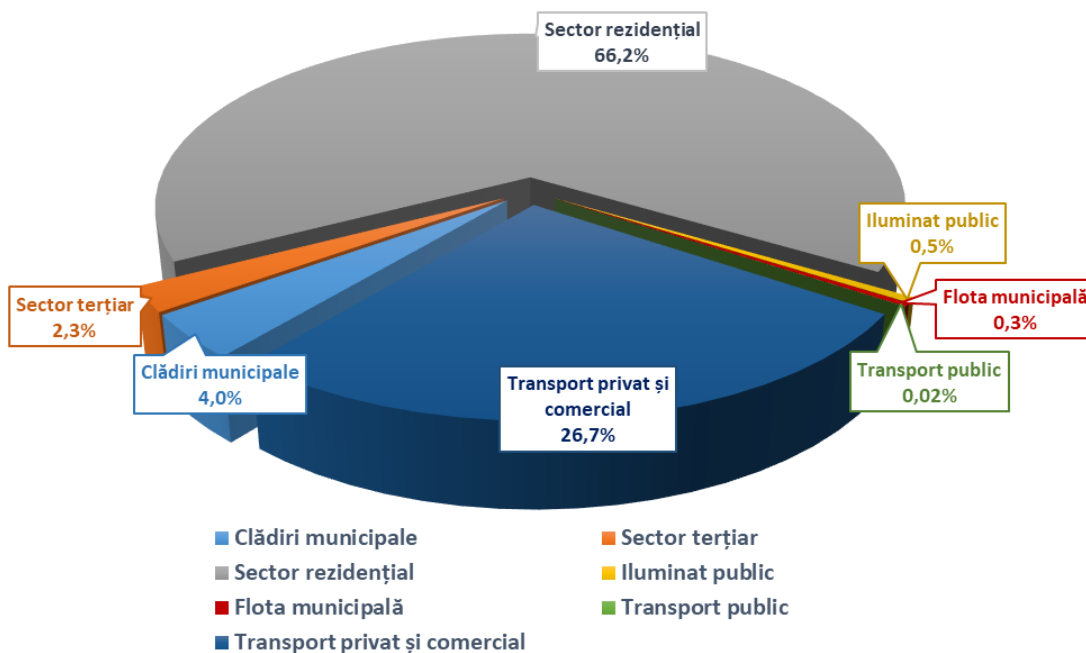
Sector rezidențial
66,2%

Iluminat public
0,5%

Flota municipală
0,3%

Sector terțiar
2,3%

Clădiri municipale
4,0%

Transport privat și comercial
26,7%

Transport public
0,02%

Clădiri municipale
Sector terțiar
Sector rezidențial
Iluminat public
Flota municipală
Transport public
Transport privat și comercial